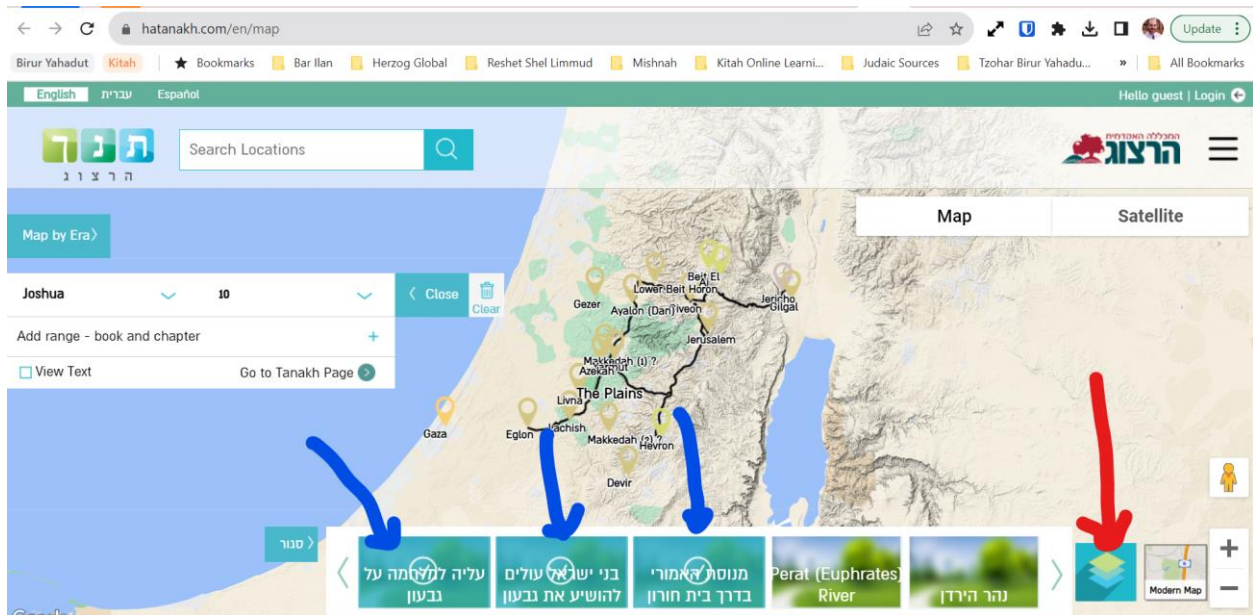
hatanakh.com/en/map

Update

Birur Yahadut | Kitah | Bookmarks | Bar Ilan | Herzog Global | Reshet Shel Limmud | Mishnah | Kitah Online Learni... | Judaic Sources | Tzohar Birur Yahadu... | » | All Bookmarks

English עברית Español

Hello guest | Login

תנך
הרצוג

Search Locations

המכללה האקדמית
הרצוג

Map by Era

Map | Satellite

Joshua | 10

Close | Clear

Add range - book and chapter +

View Text | Go to Tanakh Page

Beit El
Ai
Lower Beit Horon
Jericho
Gilgal
Gezer
Ayalon (Dan)
Giveon
Jerusalem
Makkedah (1) ?
Azekah
The Plains
Livna
Gaza
Eglon
Lachish
Makkedah (2) ?
Hevron
Devir

סגור

עליה למלחמה על גבעון

בני ישראל עולים להושיע את גבעון

מנוסת האמורי בדרך בית חורון

Perat (Euphrates) River

נהר הירדן

Modern Map

+
−

Google